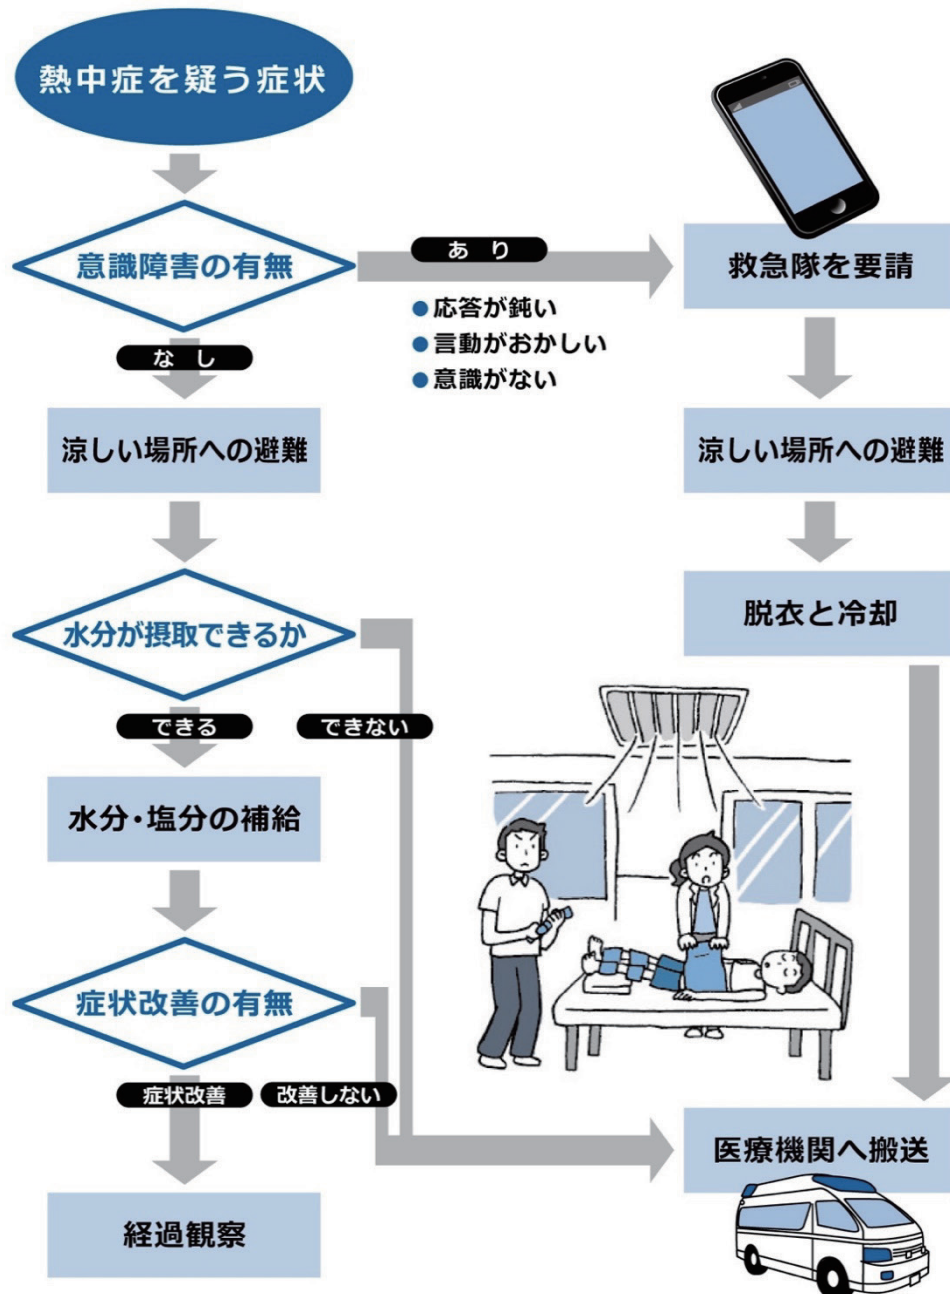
熱中症を疑う症状

意識障害の有無

あり

●応答が鈍い
●言動がおかしい
●意識がない

救急隊を要請

涼しい場所への避難

脱衣と冷却

なし

涼しい場所への避難

水分が摂取できるか

できる

できない

水分・塩分の補給

症状改善の有無

症状改善

改善しない

経過観察

医療機関へ搬送